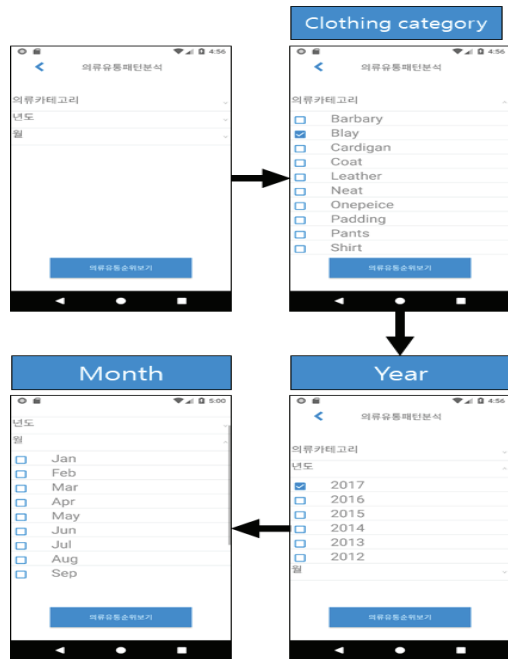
Clothing category

4:56
의류유통패턴분석
의류카테고리
년도
월
의류유통순위보기

4:56
의류유통패턴분석
의류카테고리
Barbary
Blay
Cardigan
Coat
Leather
Neat
Onepeice
Padding
Pants
Shirt
의류유통순위보기

Month

Year

5:00
년도
월
Jan
Feb
Mar
Apr
May
Jun
Jul
Aug
Sep
의류유통순위보기

4:56
의류유통패턴분석
의류카테고리
년도
2017
2016
2015
2014
2013
2012
월
의류유통순위보기